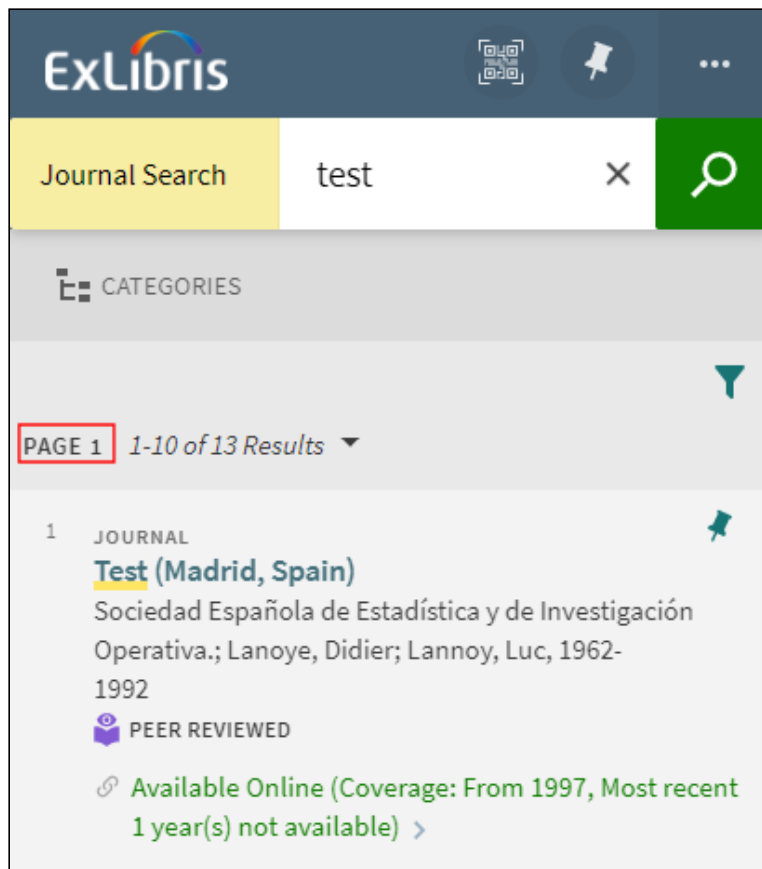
ExLibris

Journal Search test ×

CATEGORIES

PAGE 1 1-10 of 13 Results

1 JOURNAL
Test (Madrid, Spain)
Sociedad Española de Estadística y de Investigación Operativa.; Lanoye, Didier; Lannoy, Luc, 1962-1992
PEER REVIEWED

Available Online (Coverage: From 1997, Most recent 1 year(s) not available) >